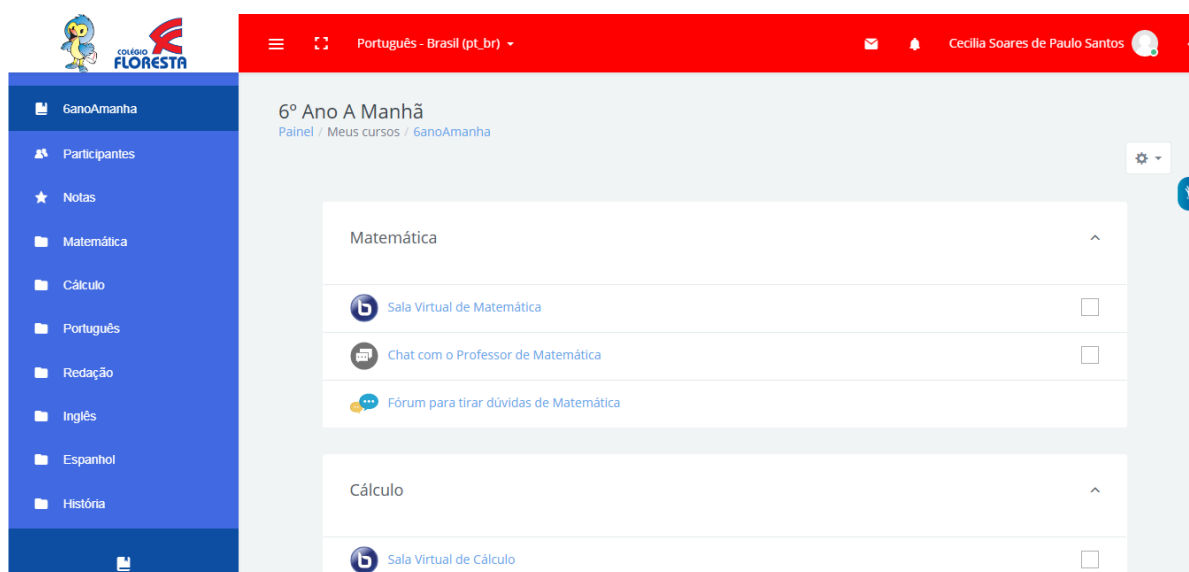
COLÉGIO FLORESTA

Português - Brasil (pt_br)

Cecilia Soares de Paulo Santos

6anoAmanha
Participantes
Notas
Matemática
Cálculo
Português
Redação
Inglês
Espanhol
História

6º Ano A Manhã
Painel / Meus cursos / 6anoAmanha

Matemática

Sala Virtual de Matemática
Chat com o Professor de Matemática
Fórum para tirar dúvidas de Matemática

Cálculo

Sala Virtual de Cálculo